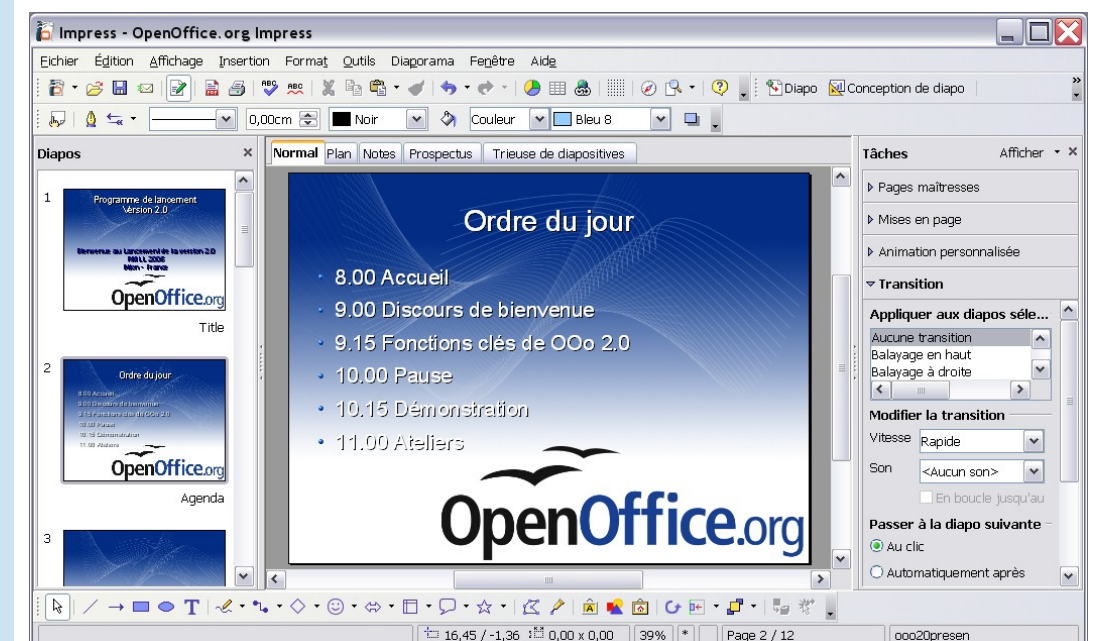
Impress - OpenOffice.org Impress

Fichier Édition Affichage Insertion Format Outils Diaporama Fenêtre Aide

Diapo Conception de diapo

0,00cm Noir Couleur Bleu 8

Diapos

Normal Plan Notes Prospectus Trieuse de diapositives

Tâches Afficher

1

Programme de lancement Version 2.0

Bienvenue au Lancement de la version 2.0 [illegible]

OpenOffice.org

Title

2

Ordre du jour

8.00 Accueil
9.00 Discours de bienvenue
9.15 Fonctions clés de OOo 2.0
10.00 Pause
10.15 Démonstration
11.00 Ateliers

OpenOffice.org

Agenda

3

Ordre du jour

8.00 Accueil

9.00 Discours de bienvenue

9.15 Fonctions clés de OOo 2.0

10.00 Pause

10.15 Démonstration

11.00 Ateliers

OpenOffice.org

Pages maîtresses

Mises en page

Animation personnalisée

Transition

Appliquer aux diapos séle...

Aucune transition
Balayage en haut
Balayage à droite

Modifier la transition

Vitesse Rapide

Son <Aucun son>

En boucle jusqu'au

Passer à la diapo suivante

Au clic

Automatiquement après

16,45 / -1,36 0,00 x 0,00 39% * Page 2 / 12 ooo20presen